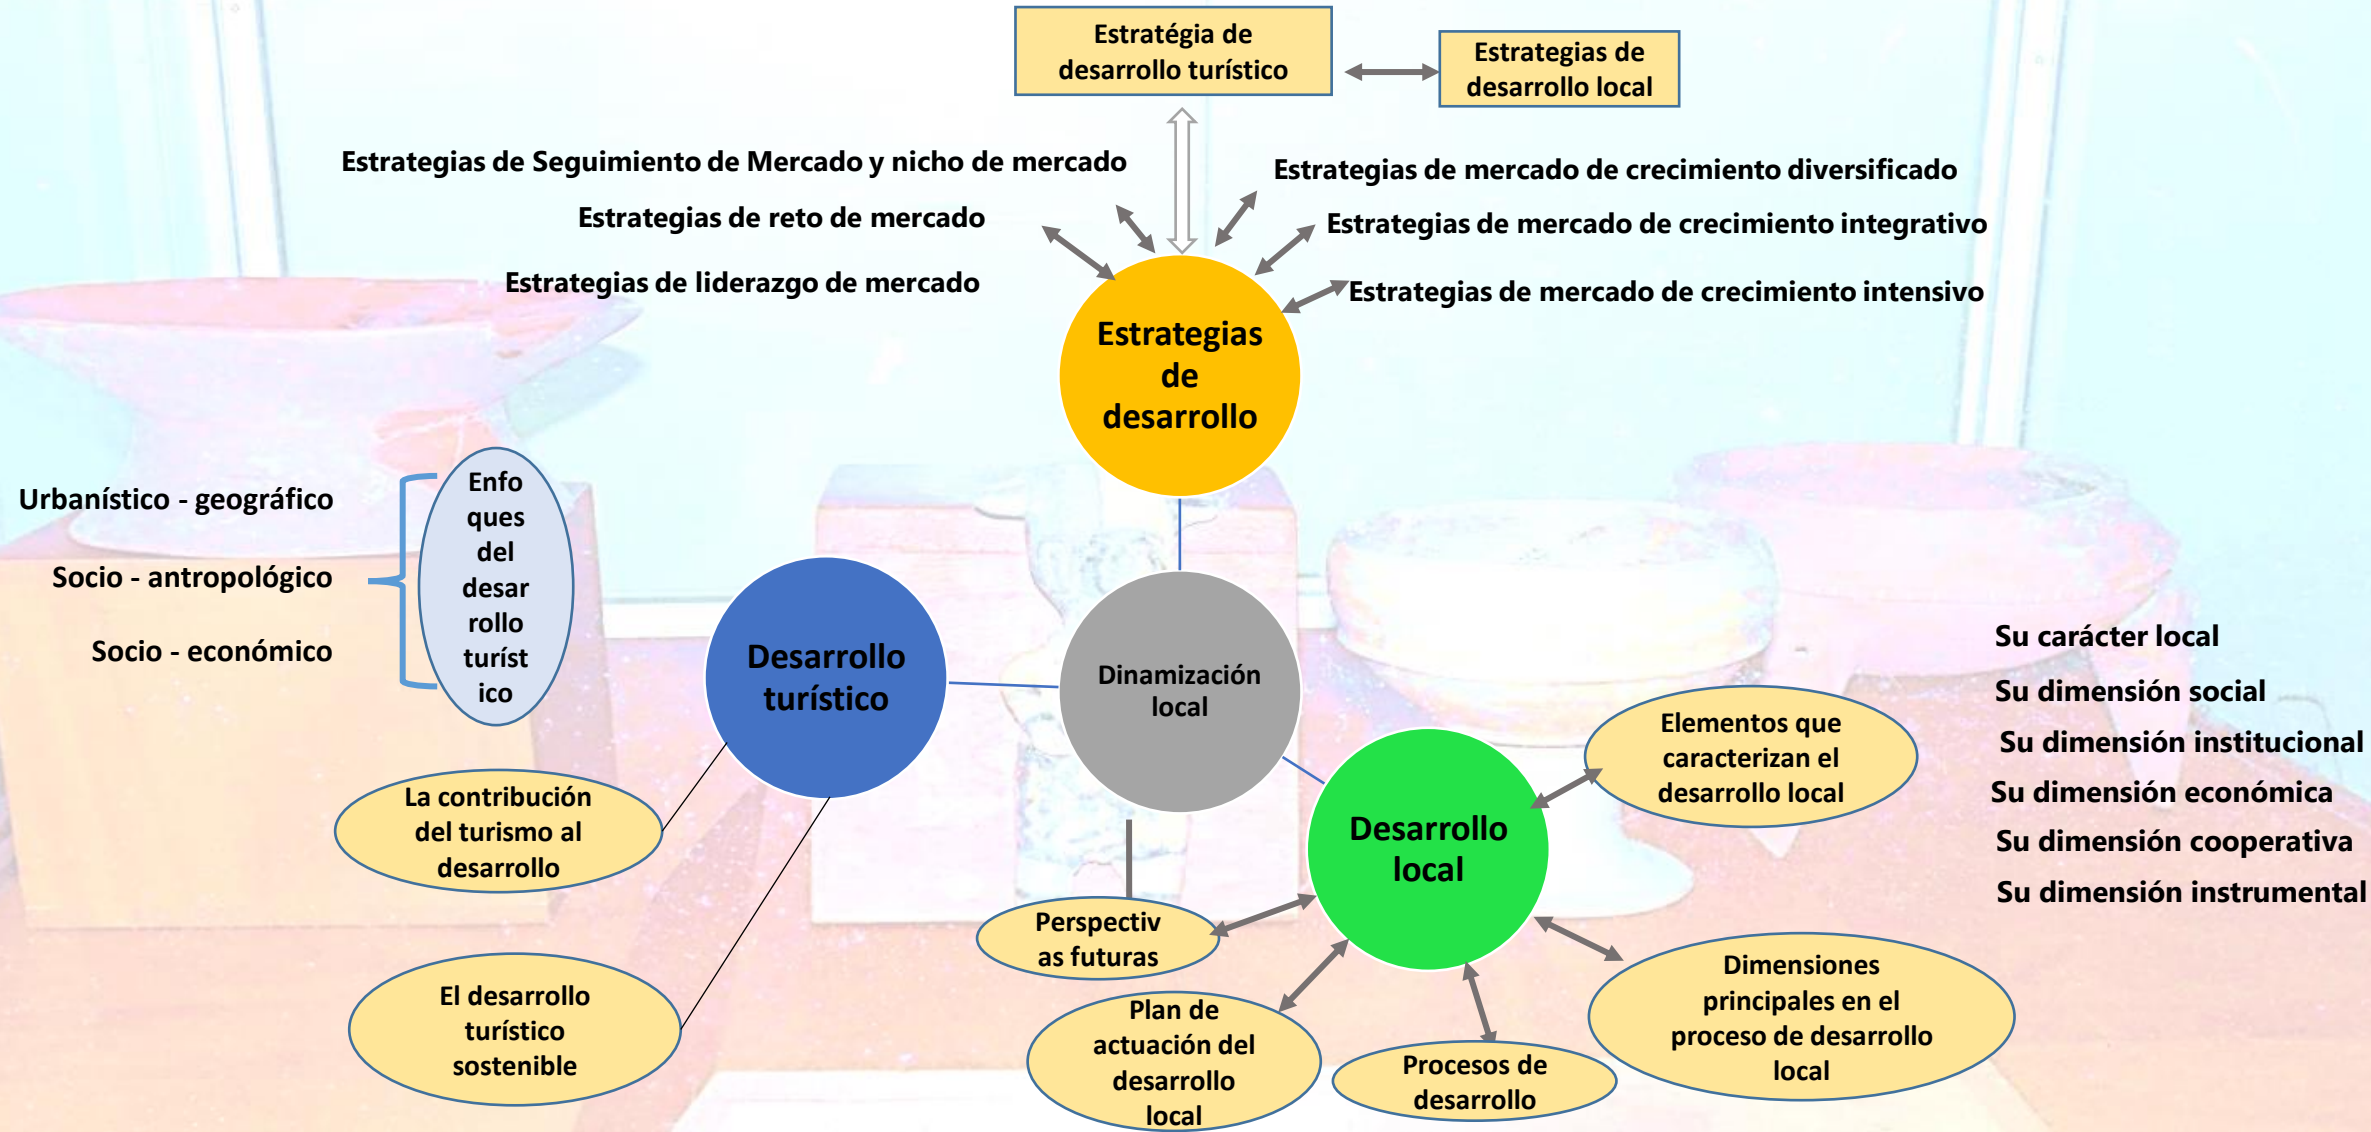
Estratégia de desarrollo turístico

Estrategias de desarrollo local

Estrategias de Seguimiento de Mercado y nicho de mercado

Estrategias de reto de mercado

Estrategias de liderazgo de mercado

Estrategias de mercado de crecimiento diversificado

Estrategias de mercado de crecimiento integrativo

Estrategias de mercado de crecimiento intensivo

Estrategias de desarrollo

Urbanístico - geográfico

Socio - antropológico

Socio - económico

Enfoques del desarrollo turístico

Desarrollo turístico

Dinamización local

Su carácter local

Su dimensión social

Su dimensión institucional

Su dimensión económica

Su dimensión cooperativa

Su dimensión instrumental

Elementos que caracterizan el desarrollo local

Desarrollo local

La contribución del turismo al desarrollo

Perspectivas futuras

El desarrollo turístico sostenible

Plan de actuación del desarrollo local

Procesos de desarrollo

Dimensiones principales en el proceso de desarrollo local